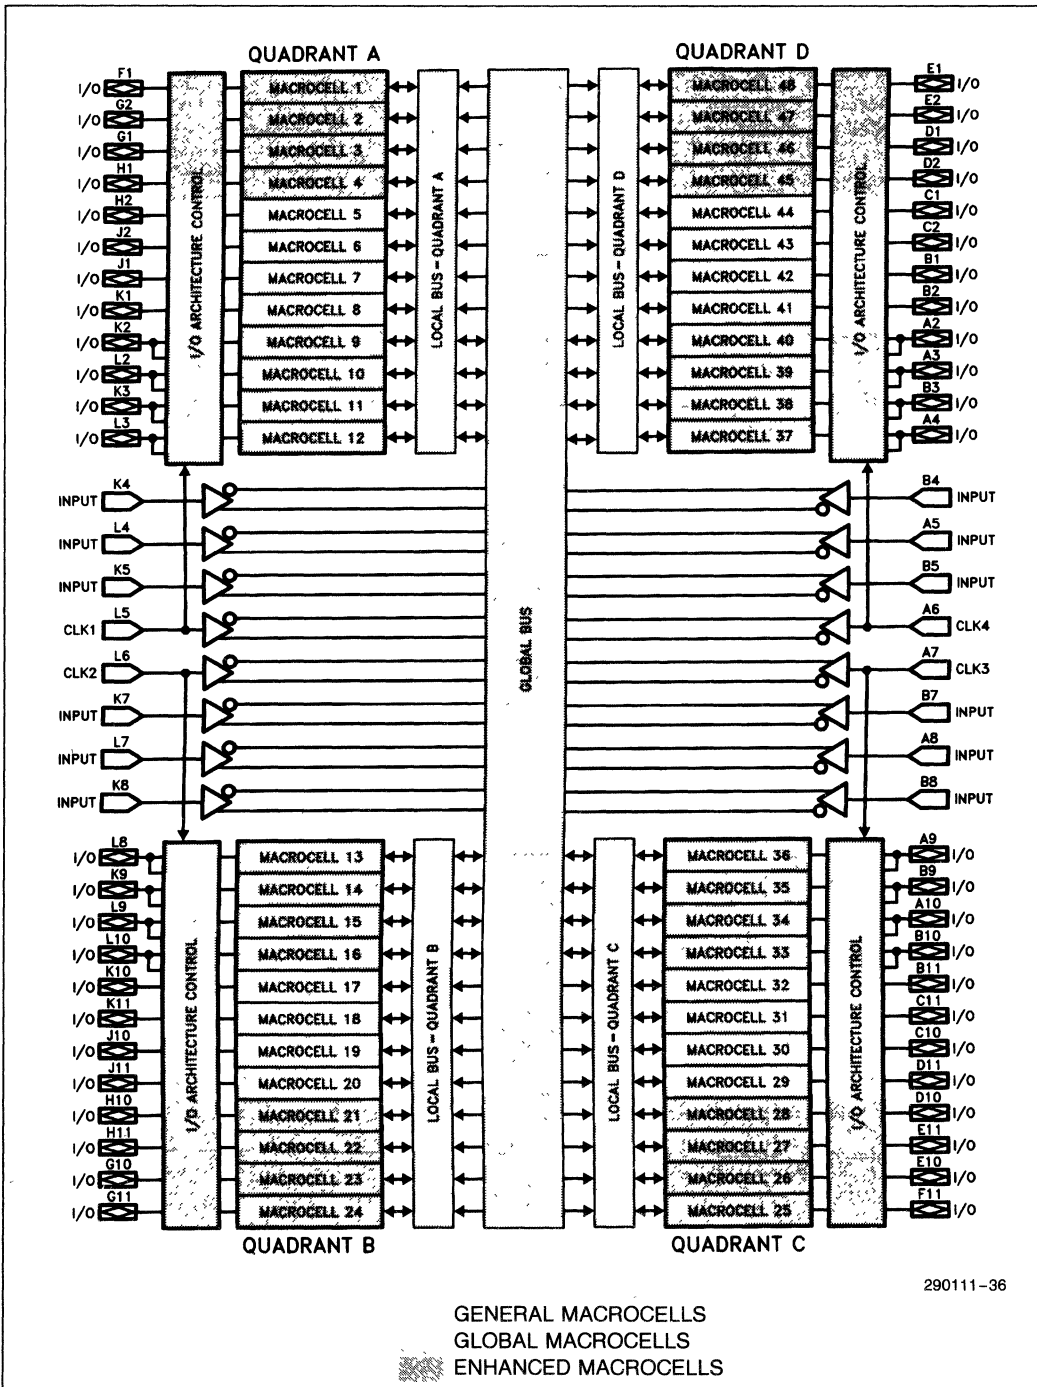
QUADRANT A

QUADRANT D

I/O F1
I/O G2
I/O G1
I/O H1
I/O H2
I/O J2
I/O J1
I/O K1
I/O K2
I/O L2
I/O K3
I/O L3

I/O ARCHITECTURE CONTROL

MACROCELL 1
MACROCELL 2
MACROCELL 3
MACROCELL 4
MACROCELL 5
MACROCELL 6
MACROCELL 7
MACROCELL 8
MACROCELL 9
MACROCELL 10
MACROCELL 11
MACROCELL 12

LOCAL BUS - QUADRANT A

LOCAL BUS - QUADRANT D

MACROCELL 48
MACROCELL 47
MACROCELL 46
MACROCELL 45
MACROCELL 44
MACROCELL 43
MACROCELL 42
MACROCELL 41
MACROCELL 40
MACROCELL 39
MACROCELL 38
MACROCELL 37

I/O ARCHITECTURE CONTROL

E1 I/O
E2 I/O
D1 I/O
D2 I/O
C1 I/O
C2 I/O
B1 I/O
B2 I/O
A2 I/O
A3 I/O
B3 I/O
A4 I/O

INPUT K4
INPUT L4
INPUT K5
CLK1 L5
CLK2 L6
INPUT K7
INPUT L7
INPUT K8

GLOBAL BUS

B4 INPUT
A5 INPUT
B5 INPUT
A6 CLK4
A7 CLK3
B7 INPUT
A8 INPUT
B8 INPUT

I/O L8
I/O K9
I/O L9
I/O L10
I/O K10
I/O K11
I/O J10
I/O J11
I/O H10
I/O H11
I/O G10
I/O G11

I/O ARCHITECTURE CONTROL

MACROCELL 13
MACROCELL 14
MACROCELL 15
MACROCELL 16
MACROCELL 17
MACROCELL 18
MACROCELL 19
MACROCELL 20
MACROCELL 21
MACROCELL 22
MACROCELL 23
MACROCELL 24

LOCAL BUS - QUADRANT B

LOCAL BUS - QUADRANT C

MACROCELL 36
MACROCELL 35
MACROCELL 34
MACROCELL 33
MACROCELL 32
MACROCELL 31
MACROCELL 30
MACROCELL 29
MACROCELL 28
MACROCELL 27
MACROCELL 26
MACROCELL 25

I/O ARCHITECTURE CONTROL

A9 I/O
B9 I/O
A10 I/O
B10 I/O
B11 I/O
C11 I/O
C10 I/O
D11 I/O
D10 I/O
E11 I/O
E10 I/O
F11 I/O

QUADRANT B

QUADRANT C

290111-36

GENERAL MACROCELLS
GLOBAL MACROCELLS
ENHANCED MACROCELLS